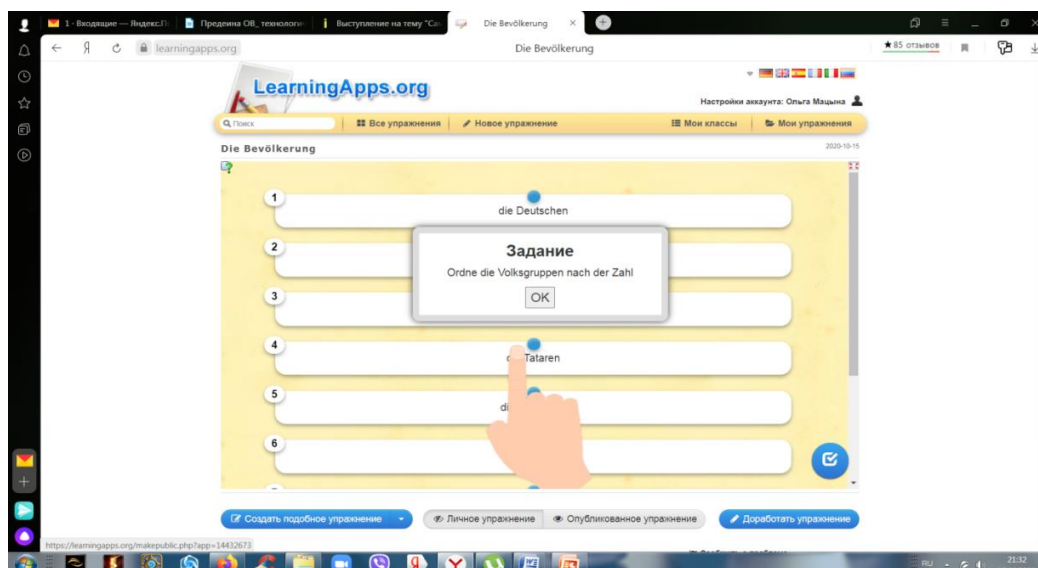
1 · Входящие — Яндекс.П | Предмина ОВ_технологи | Выступление на тему "Са | Die Bevölkerung

learningapps.org    Die Bevölkerung    ★85 отзывов

LearningApps.org

Настройки аккаунта: Ольга Мацына

Поиск | Все упражнения | Новое упражнение | Мои классы | Мои упражнения

Die Bevölkerung    2020-10-15

1 die Deutschen

2

3

4 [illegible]Tataren

5 di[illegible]

6

Задание

Ordne die Volksgruppen nach der Zahl

OK

Создать подобное упражнение | Личное упражнение | Опубликованное упражнение | Доработать упражнение

https://learningapps.org/makepublic.php?app=14432673

RU 21:32